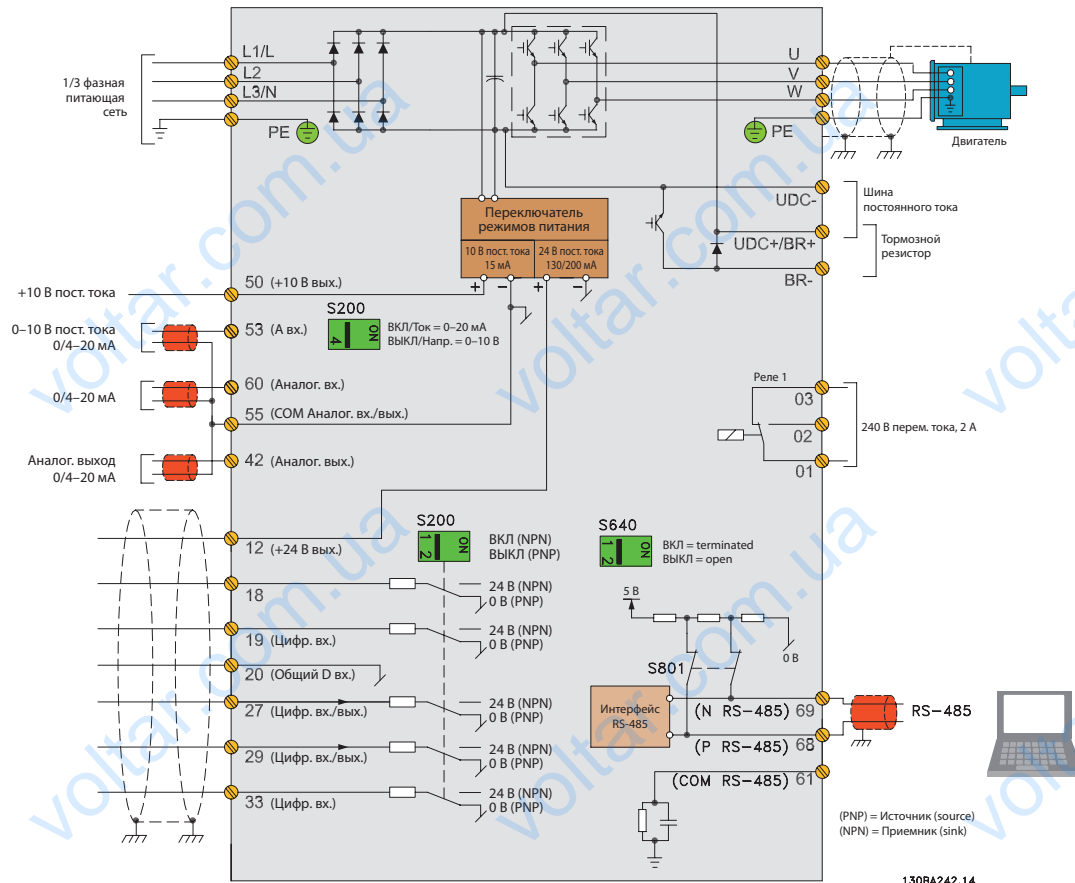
L1/L
L2
L3/N
1/3 фазная питающая сеть
PE
U
V
W
PE
Двигатель
UDC-
Шина постоянного тока
Переключатель режимов питания
10 В пост. тока 15 мА
24 В пост. тока 130/200 мА
UDC+/BR+
Тормозной резистор
BR-
50 (+10 В вых.)
+10 В пост. тока
S200
0–10 В пост. тока 0/4–20 мА
53 (А вх.)
ВКЛ/Ток = 0–20 мА
ВЫКЛ/Напр. = 0–10 В
0/4–20 мА
60 (Аналог. вх.)
55 (COM Аналог. вх./вых.)
Реле 1
03
02
01
240 В перем. тока, 2 А
Аналог. выход 0/4–20 мА
42 (Аналог. вых.)
S200
12 (+24 В вых.)
ВКЛ (NPN)
ВЫКЛ (PNP)
S640
ВКЛ = terminated
ВЫКЛ = open
18
24 В (NPN)
0 В (PNP)
5 В
19 (Цифр. вх.)
24 В (NPN)
0 В (PNP)
0 В
20 (Общий D вх.)
S801
27 (Цифр. вх./вых.)
24 В (NPN)
0 В (PNP)
Интерфейс RS-485
(N RS-485) 69
RS–485
29 (Цифр. вх./вых.)
24 В (NPN)
0 В (PNP)
(P RS-485) 68
(COM RS-485) 61
33 (Цифр. вх.)
24 В (NPN)
0 В (PNP)
(PNP) = Источник (source)
(NPN) = Приемник (sink)
130BA242.14
voltar.com.ua